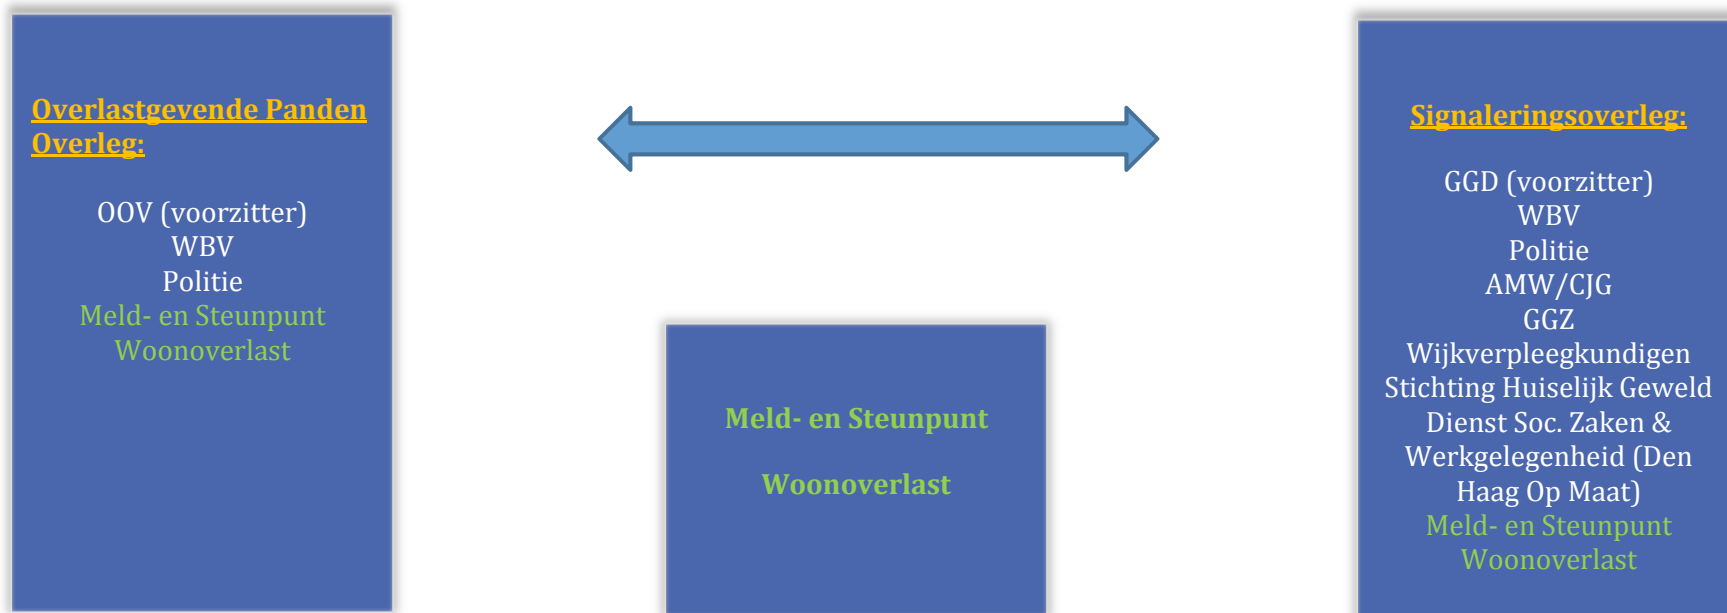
Overlastgevende Panden Overleg:

OOV (voorzitter)
WBV
Politie
Meld- en Steunpunt Woonoverlast

Signaleringsoverleg:

GGD (voorzitter)
WBV
Politie
AMW/CJG
GGZ
Wijkverpleegkundigen
Stichting Huiselijk Geweld
Dienst Soc. Zaken & Werkgelegenheid (Den Haag Op Maat)
Meld- en Steunpunt Woonoverlast

Meld- en Steunpunt

Woonoverlast